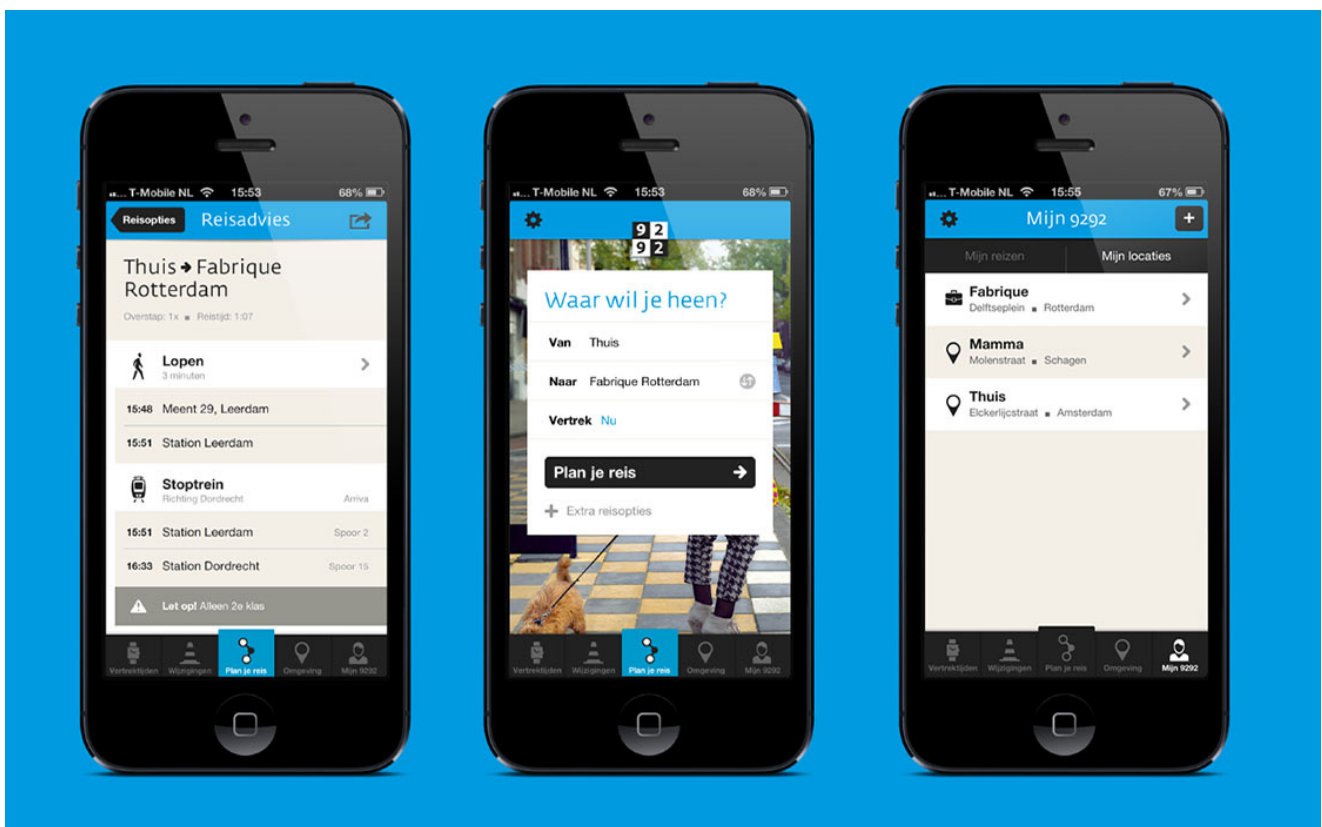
T-Mobile NL 15:53 68%

Reisopties Reisadvies

Thuis → Fabrique Rotterdam

Overstap: 1x ■ Reistijd: 1:07

Lopen
3 minuten

15:48 Meent 29, Leerdam

15:51 Station Leerdam

Stoptrein
Richting Dordrecht Arriva

15:51 Station Leerdam Spoor 2

16:33 Station Dordrecht Spoor 15

Let op! Alleen 2e klas

Vertrektijden Wijzigingen Plan je reis Omgeving Mijn 9292

T-Mobile NL 15:53 68%

9 2
9 2

Waar wil je heen?

Van Thuis

Naar Fabrique Rotterdam

Vertrek Nu

Plan je reis

Extra reisopties

Vertrektijden Wijzigingen Plan je reis Omgeving Mijn 9292

T-Mobile NL 15:55 67%

Mijn 9292

Mijn reizen Mijn locaties

Fabrique
Delftseplein ■ Rotterdam

Mamma
Molenstraat ■ Schagen

Thuis
Elckerlijcstraat ■ Amsterdam

Vertrektijden Wijzigingen Plan je reis Omgeving Mijn 9292